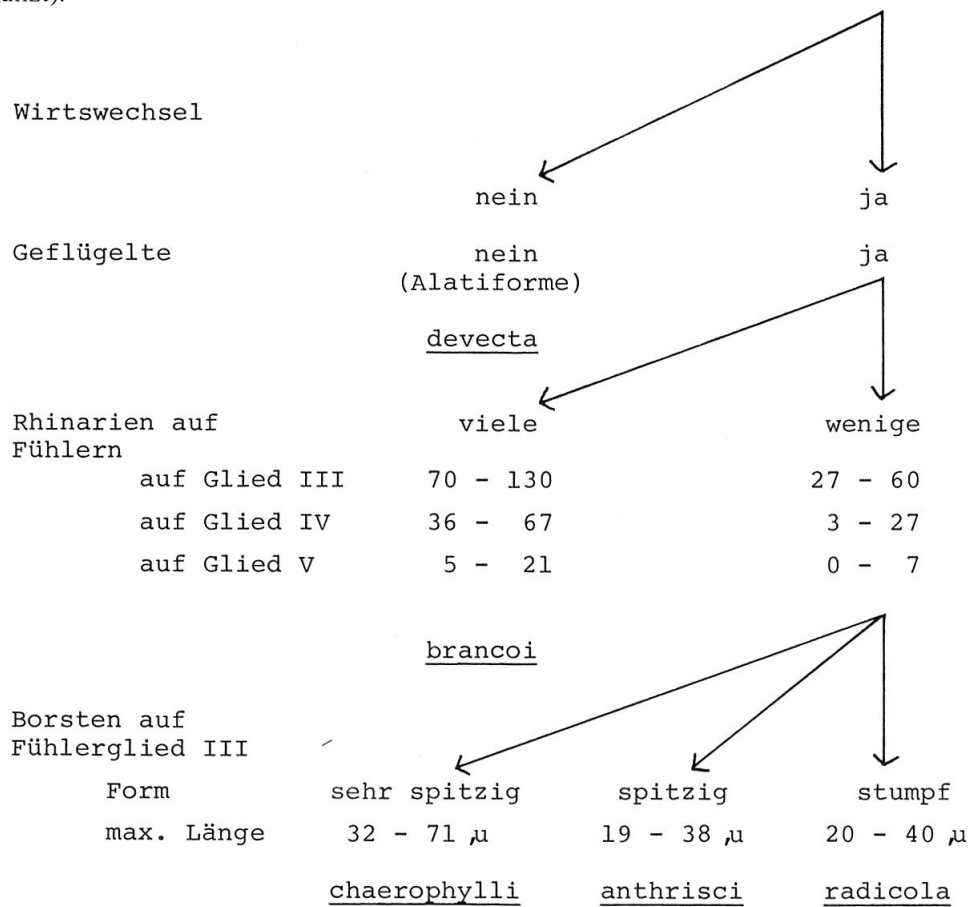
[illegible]).

Wirtswechsel

nein ja

Geflügelte nein (Alatiforme) ja

devecta

Rhinarien auf Fühlern viele wenige

auf Glied III 70 - 130 27 - 60

auf Glied IV 36 - 67 3 - 27

auf Glied V 5 - 21 0 - 7

brancoi

Borsten auf Fühlerglied III

Form sehr spitzig spitzig stumpf

max. Länge 32 - 71 $\mu$ 19 - 38 $\mu$ 20 - 40 $\mu$

chaerophylli anthrisci radicola